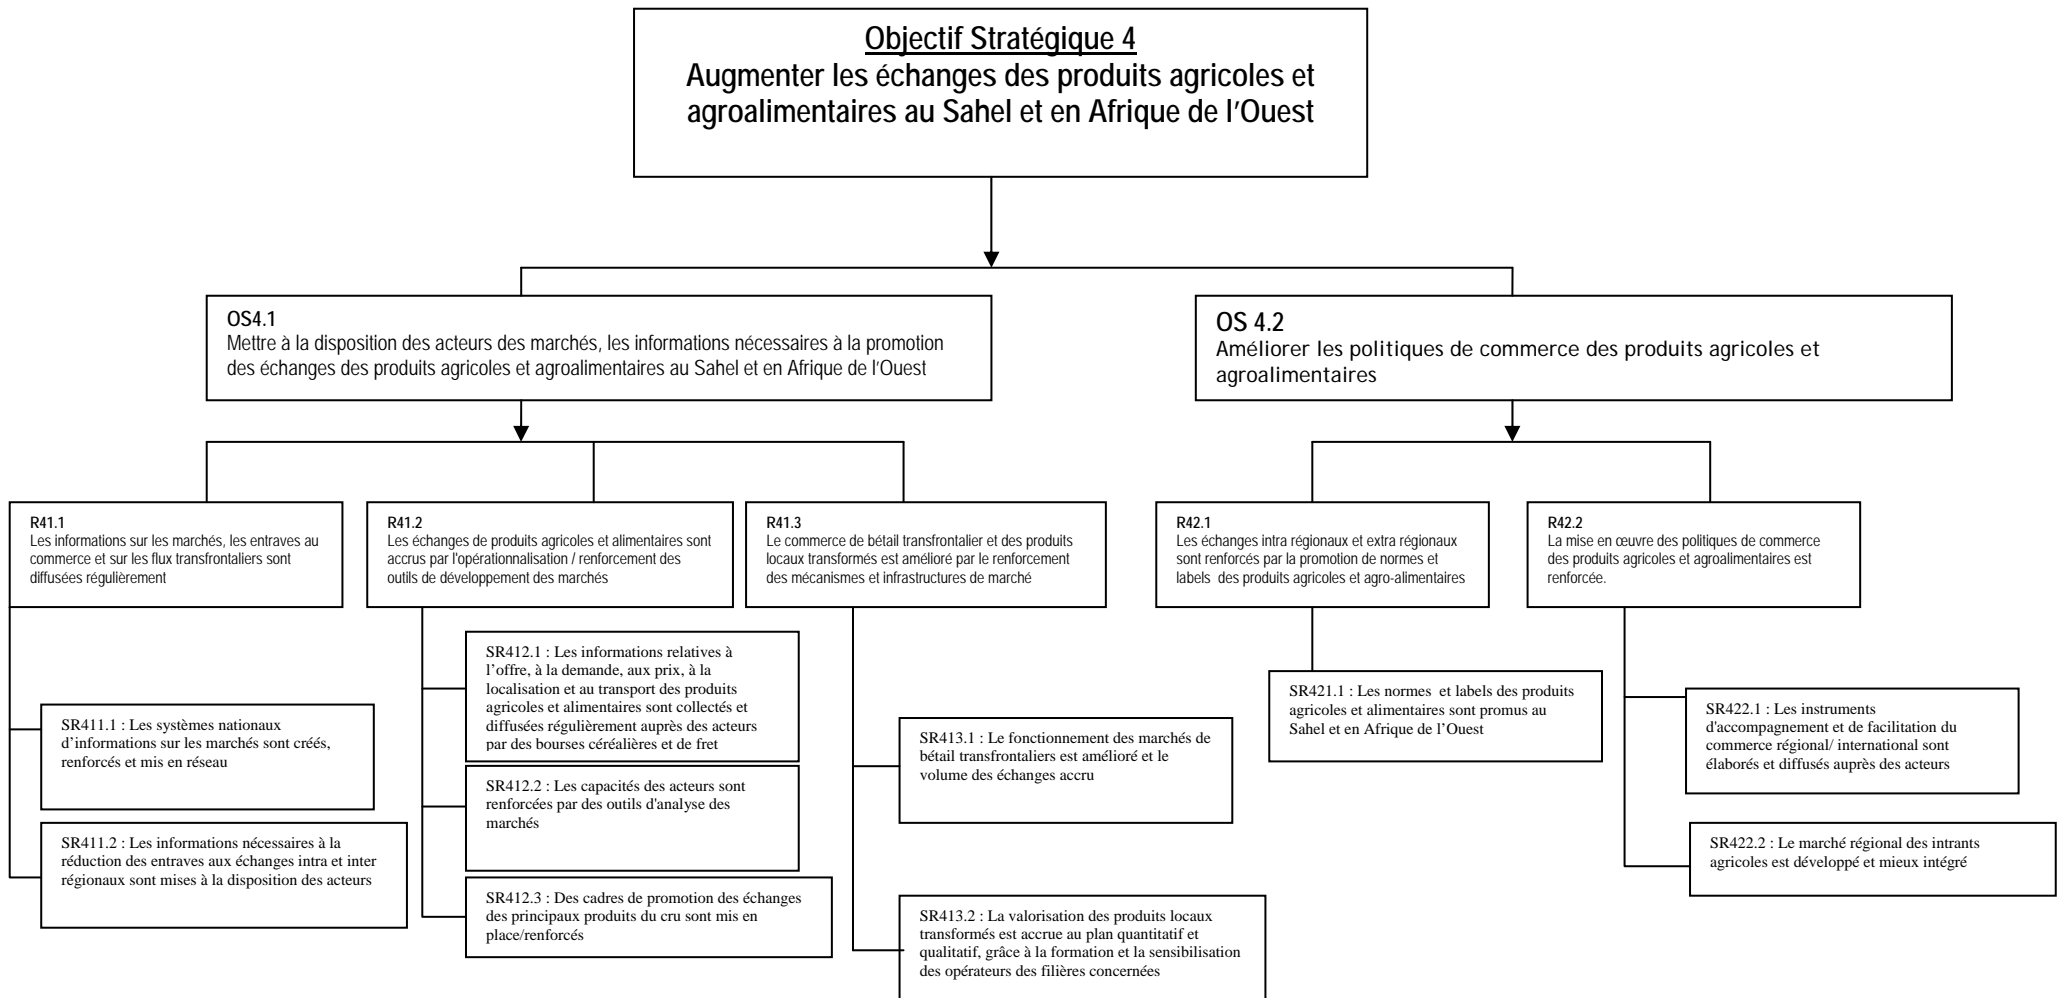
Objectif Stratégique 4
Augmenter les échanges des produits agricoles et agroalimentaires au Sahel et en Afrique de l'Ouest

OS4.1
Mettre à la disposition des acteurs des marchés, les informations nécessaires à la promotion des échanges des produits agricoles et agroalimentaires au Sahel et en Afrique de l'Ouest

R41.1
Les informations sur les marchés, les entraves au commerce et sur les flux transfrontaliers sont diffusées régulièrement

SR411.1 : Les systèmes nationaux d'informations sur les marchés sont créés, renforcés et mis en réseau

SR411.2 : Les informations nécessaires à la réduction des entraves aux échanges intra et inter régionaux sont mises à la disposition des acteurs

R41.2
Les échanges de produits agricoles et alimentaires sont accrus par l'opérationnalisation / renforcement des outils de développement des marchés

SR412.1 : Les informations relatives à l'offre, à la demande, aux prix, à la localisation et au transport des produits agricoles et alimentaires sont collectés et diffusées régulièrement auprès des acteurs par des bourses céréalières et de fret

SR412.2 : Les capacités des acteurs sont renforcées par des outils d'analyse des marchés

SR412.3 : Des cadres de promotion des échanges des principaux produits du cru sont mis en place/renforcés

R41.3
Le commerce de bétail transfrontalier et des produits locaux transformés est amélioré par le renforcement des mécanismes et infrastructures de marché

SR413.1 : Le fonctionnement des marchés de bétail transfrontaliers est amélioré et le volume des échanges accru

SR413.2 : La valorisation des produits locaux transformés est accrue au plan quantitatif et qualitatif, grâce à la formation et la sensibilisation des opérateurs des filières concernées

OS 4.2
Améliorer les politiques de commerce des produits agricoles et agroalimentaires

R42.1
Les échanges intra régionaux et extra régionaux sont renforcés par la promotion de normes et labels des produits agricoles et agro-alimentaires

SR421.1 : Les normes et labels des produits agricoles et alimentaires sont promus au Sahel et en Afrique de l'Ouest

R42.2
La mise en œuvre des politiques de commerce des produits agricoles et agroalimentaires est renforcée.

SR422.1 : Les instruments d'accompagnement et de facilitation du commerce régional/ international sont élaborés et diffusés auprès des acteurs

SR422.2 : Le marché régional des intrants agricoles est développé et mieux intégré